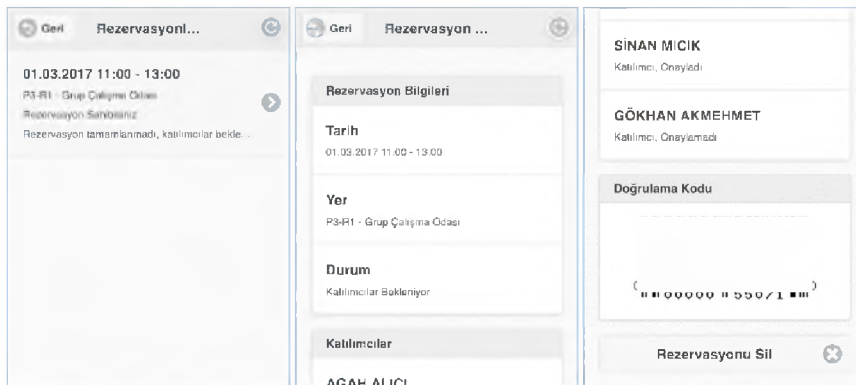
Geri Rezervasyonl...

01.03.2017 11:00 - 13:00
P3-R1 - Grup Çalışma Odası
Rezervasyon Sahibisiniz
Rezervasyon tamamlanmadı, katılımcılar bekle...

Geri Rezervasyon ...

Rezervasyon Bilgileri

Tarih
01.03.2017 11:00 - 13:00

Yer
P3-R1 - Grup Çalışma Odası

Durum
Katılımcılar Bekleniyor

Katılımcılar

AGAH ALICI

SİNAN MICIK
Katılımcı, Onayladı

GÖKHAN AKMEHMET
Katılımcı, Onaylamadı

Doğrulama Kodu

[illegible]

Rezervasyonu Sil